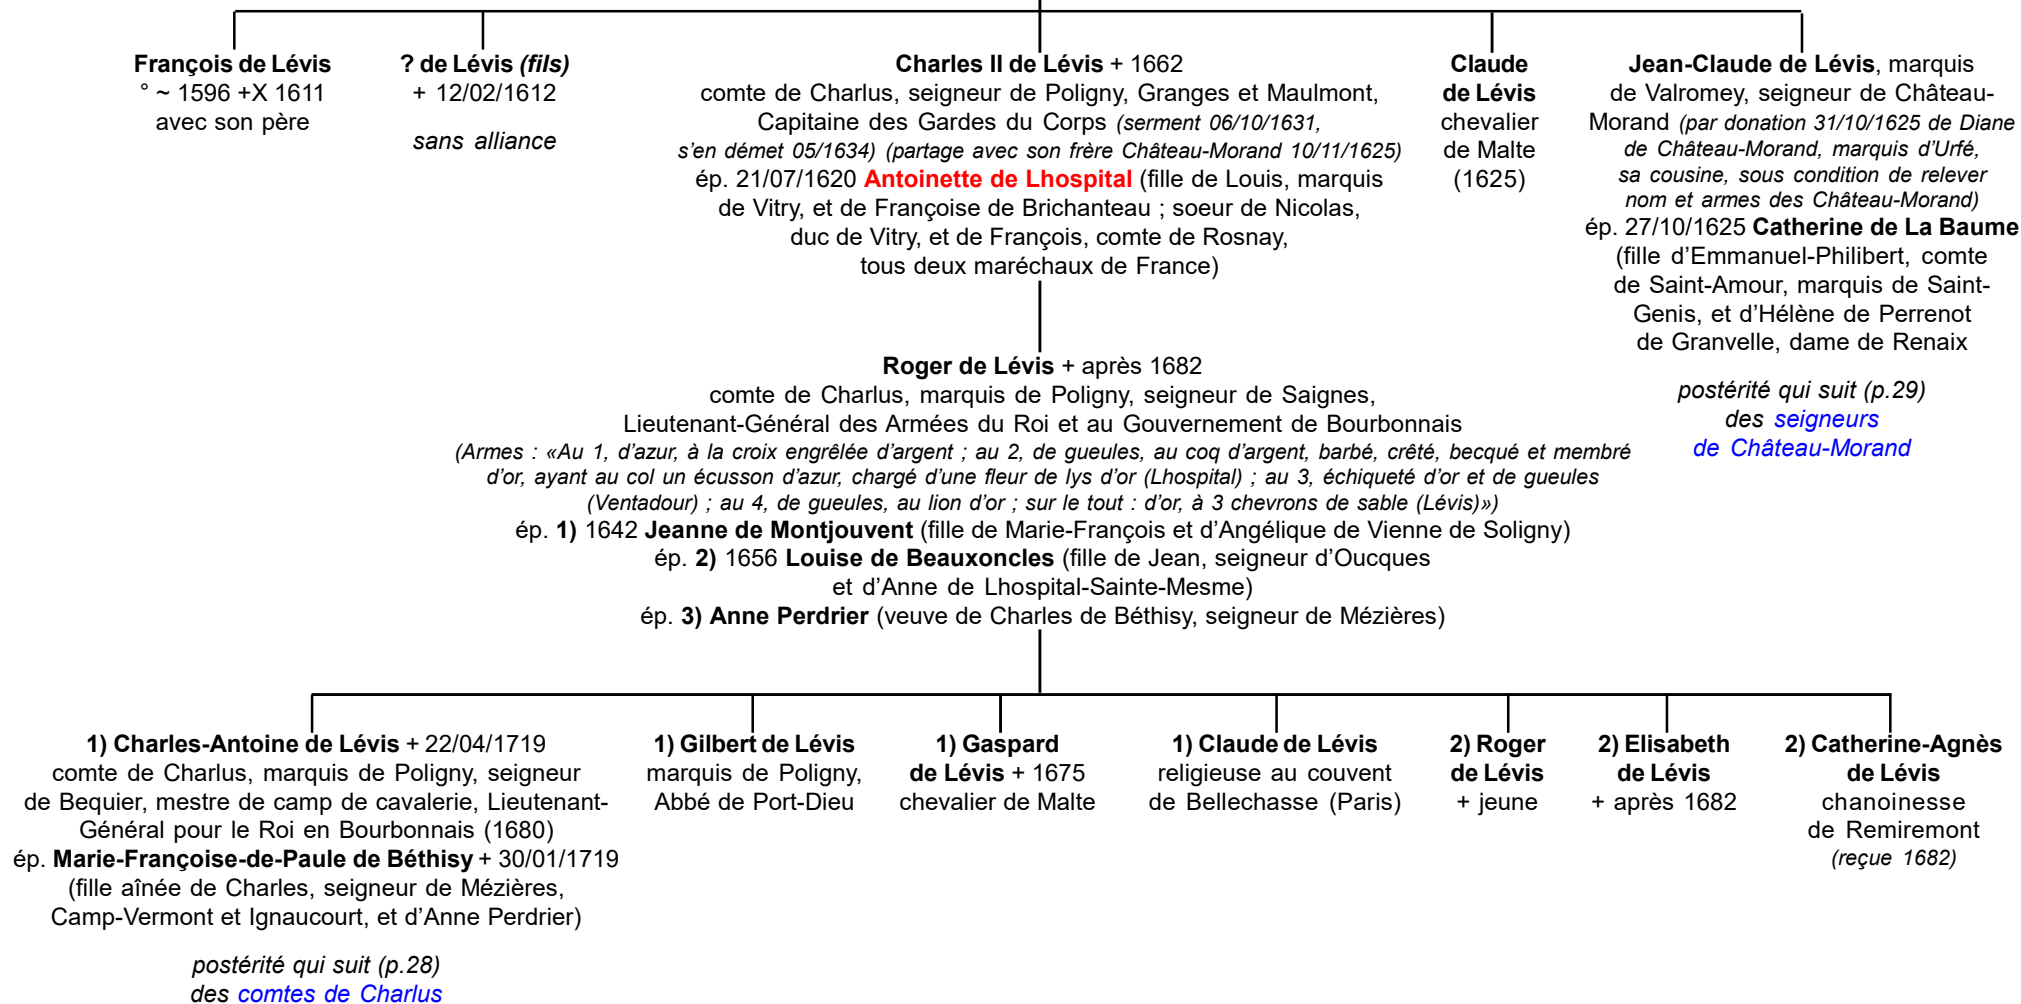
François de Lévis
° ~ 1596 +X 1611
avec son père

? de Lévis (fils)
+ 12/02/1612

sans alliance

Charles II de Lévis + 1662
comte de Charlus, seigneur de Poligny, Granges et Maulmont, Capitaine des Gardes du Corps (serment 06/10/1631, s'en démet 05/1634) (partage avec son frère Château-Morand 10/11/1625)
ép. 21/07/1620 Antoinette de Lhospital (fille de Louis, marquis de Vitry, et de Françoise de Brichanteau ; soeur de Nicolas, duc de Vitry, et de François, comte de Rosnay, tous deux maréchaux de France)

Claude de Lévis
chevalier de Malte
(1625)

Jean-Claude de Lévis, marquis de Valromey, seigneur de Château-Morand (par donation 31/10/1625 de Diane de Château-Morand, marquis d'Urfé, sa cousine, sous condition de relever nom et armes des Château-Morand)
ép. 27/10/1625 Catherine de La Baume (fille d'Emmanuel-Philibert, comte de Saint-Amour, marquis de Saint-Genis, et d'Hélène de Perrenot de Granvelle, dame de Renaix

postérité qui suit (p.29) des seigneurs de Château-Morand

Roger de Lévis + après 1682
comte de Charlus, marquis de Poligny, seigneur de Saignes, Lieutenant-Général des Armées du Roi et au Gouvernement de Bourbonnais
(Armes : «Au 1, d'azur, à la croix engrêlée d'argent ; au 2, de gueules, au coq d'argent, barbé, crêté, becqué et membré d'or, ayant au col un écusson d'azur, chargé d'une fleur de lys d'or (Lhospital) ; au 3, échiqueté d'or et de gueules (Ventadour) ; au 4, de gueules, au lion d'or ; sur le tout : d'or, à 3 chevrons de sable (Lévis)»)
ép. 1) 1642 Jeanne de Montjouvent (fille de Marie-François et d'Angélique de Vienne de Soligny)
ép. 2) 1656 Louise de Beauxoncles (fille de Jean, seigneur d'Oucques et d'Anne de Lhospital-Sainte-Mesme)
ép. 3) Anne Perdrier (veuve de Charles de Béthisy, seigneur de Mézières)

1) Charles-Antoine de Lévis + 22/04/1719
comte de Charlus, marquis de Poligny, seigneur de Bequier, mestre de camp de cavalerie, Lieutenant-Général pour le Roi en Bourbonnais (1680)
ép. Marie-Françoise-de-Paule de Béthisy + 30/01/1719 (fille aînée de Charles, seigneur de Mézières, Camp-Vermont et Ignaucourt, et d'Anne Perdrier)

postérité qui suit (p.28)
des comtes de Charlus

1) Gilbert de Lévis
marquis de Poligny, Abbé de Port-Dieu

1) Gaspard de Lévis + 1675
chevalier de Malte

1) Claude de Lévis
religieuse au couvent de Bellechasse (Paris)

2) Roger de Lévis
+ jeune

2) Elisabeth de Lévis
+ après 1682

2) Catherine-Agnès de Lévis
chanoinesse de Remiremont
(reçue 1682)